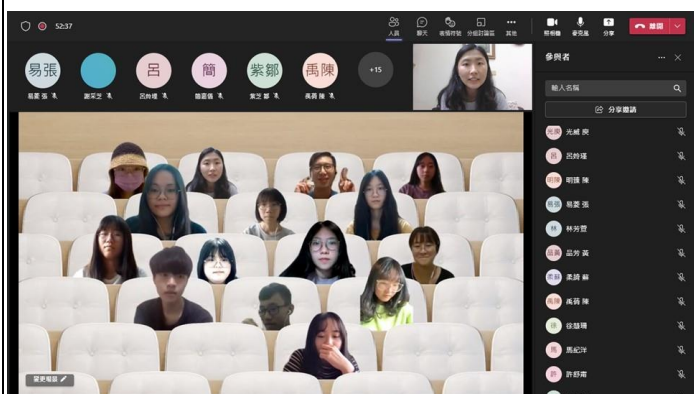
52:37

人員 聊天 表情符號 分組討論區 其他 相機 麥克風 分享 離開

易張 呂 簡 紫鄒 禹陳 +15

易蓁 張 謝采芝 呂吟瑾 簡嘉儀 紫芝 鄒 禹喬 陳

參與者

輸入名稱

分享邀請

光威 侯
呂吟瑾
明謙 陳
易蓁 張
林芳萱
品芳 黃
柔筠 蘇
禹喬 陳
徐馨晴
馬紀洋
許舒甯

變更場景